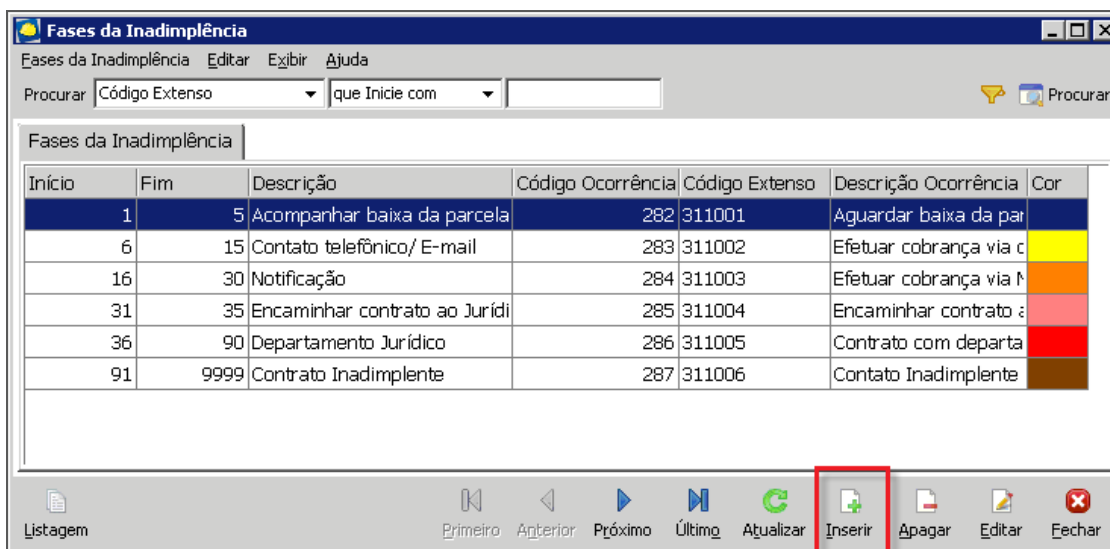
Fases da Inadimplência

Fases da Inadimplência Editar Exibir Ajuda

Procurar Código Extenso que Inicie com Procurar

Fases da Inadimplência

| Início | Fim | Descrição | Código Ocorrência | Código Extenso | Descrição Ocorrência | Cor |
|---|---|---|---|---|---|---|
| 1 | 5 | Acompanhar baixa da parcela | 282 | 311001 | Aguardar baixa da par | |
| 6 | 15 | Contato telefônico/ E-mail | 283 | 311002 | Efetuar cobrança via c | |
| 16 | 30 | Notificação | 284 | 311003 | Efetuar cobrança via N | |
| 31 | 35 | Encaminhar contrato ao Jurídi | 285 | 311004 | Encaminhar contrato a | |
| 36 | 90 | Departamento Jurídico | 286 | 311005 | Contrato com departa | |
| 91 | 9999 | Contrato Inadimplente | 287 | 311006 | Contato Inadimplente | |

Listagem Primeiro Anterior Próximo Último Atualizar Inserir Apagar Editar Fechar